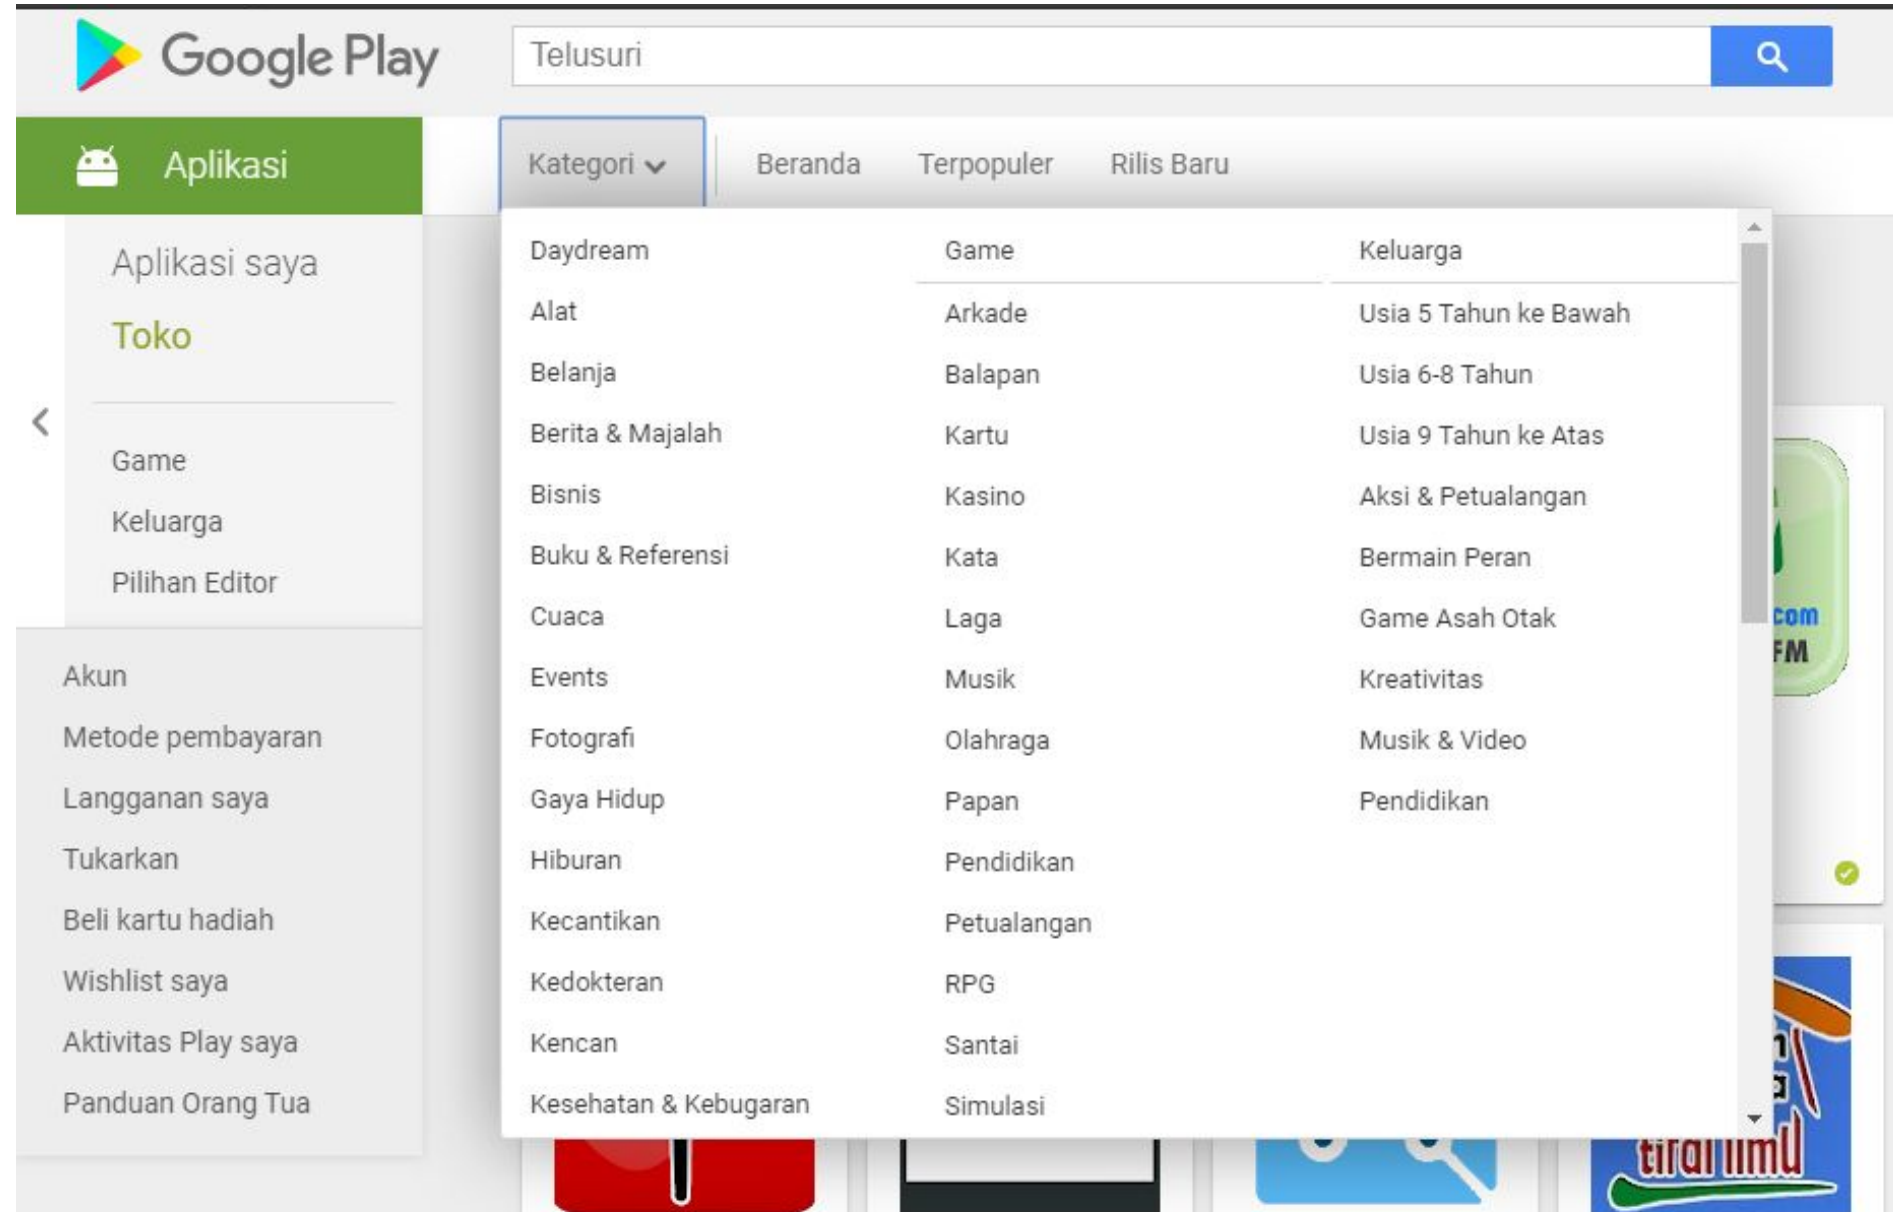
Google Play

Telusuri

Aplikasi

Kategori

Beranda

Terpopuler

Rilis Baru

Aplikasi saya

Toko

Game

Keluarga

Pilihan Editor

Akun

Metode pembayaran

Langganan saya

Tukarkan

Beli kartu hadiah

Wishlist saya

Aktivitas Play saya

Panduan Orang Tua

Daydream

Alat

Belanja

Berita & Majalah

Bisnis

Buku & Referensi

Cuaca

Events

Fotografi

Gaya Hidup

Hiburan

Kecantikan

Kedokteran

Kencan

Kesehatan & Kebugaran

Game

Arkade

Balapan

Kartu

Kasino

Kata

Laga

Musik

Olahraga

Papan

Pendidikan

Petualangan

RPG

Santai

Simulasi

Keluarga

Usia 5 Tahun ke Bawah

Usia 6-8 Tahun

Usia 9 Tahun ke Atas

Aksi & Petualangan

Bermain Peran

Game Asah Otak

Kreativitas

Musik & Video

Pendidikan

com
FM

tirai ilmu